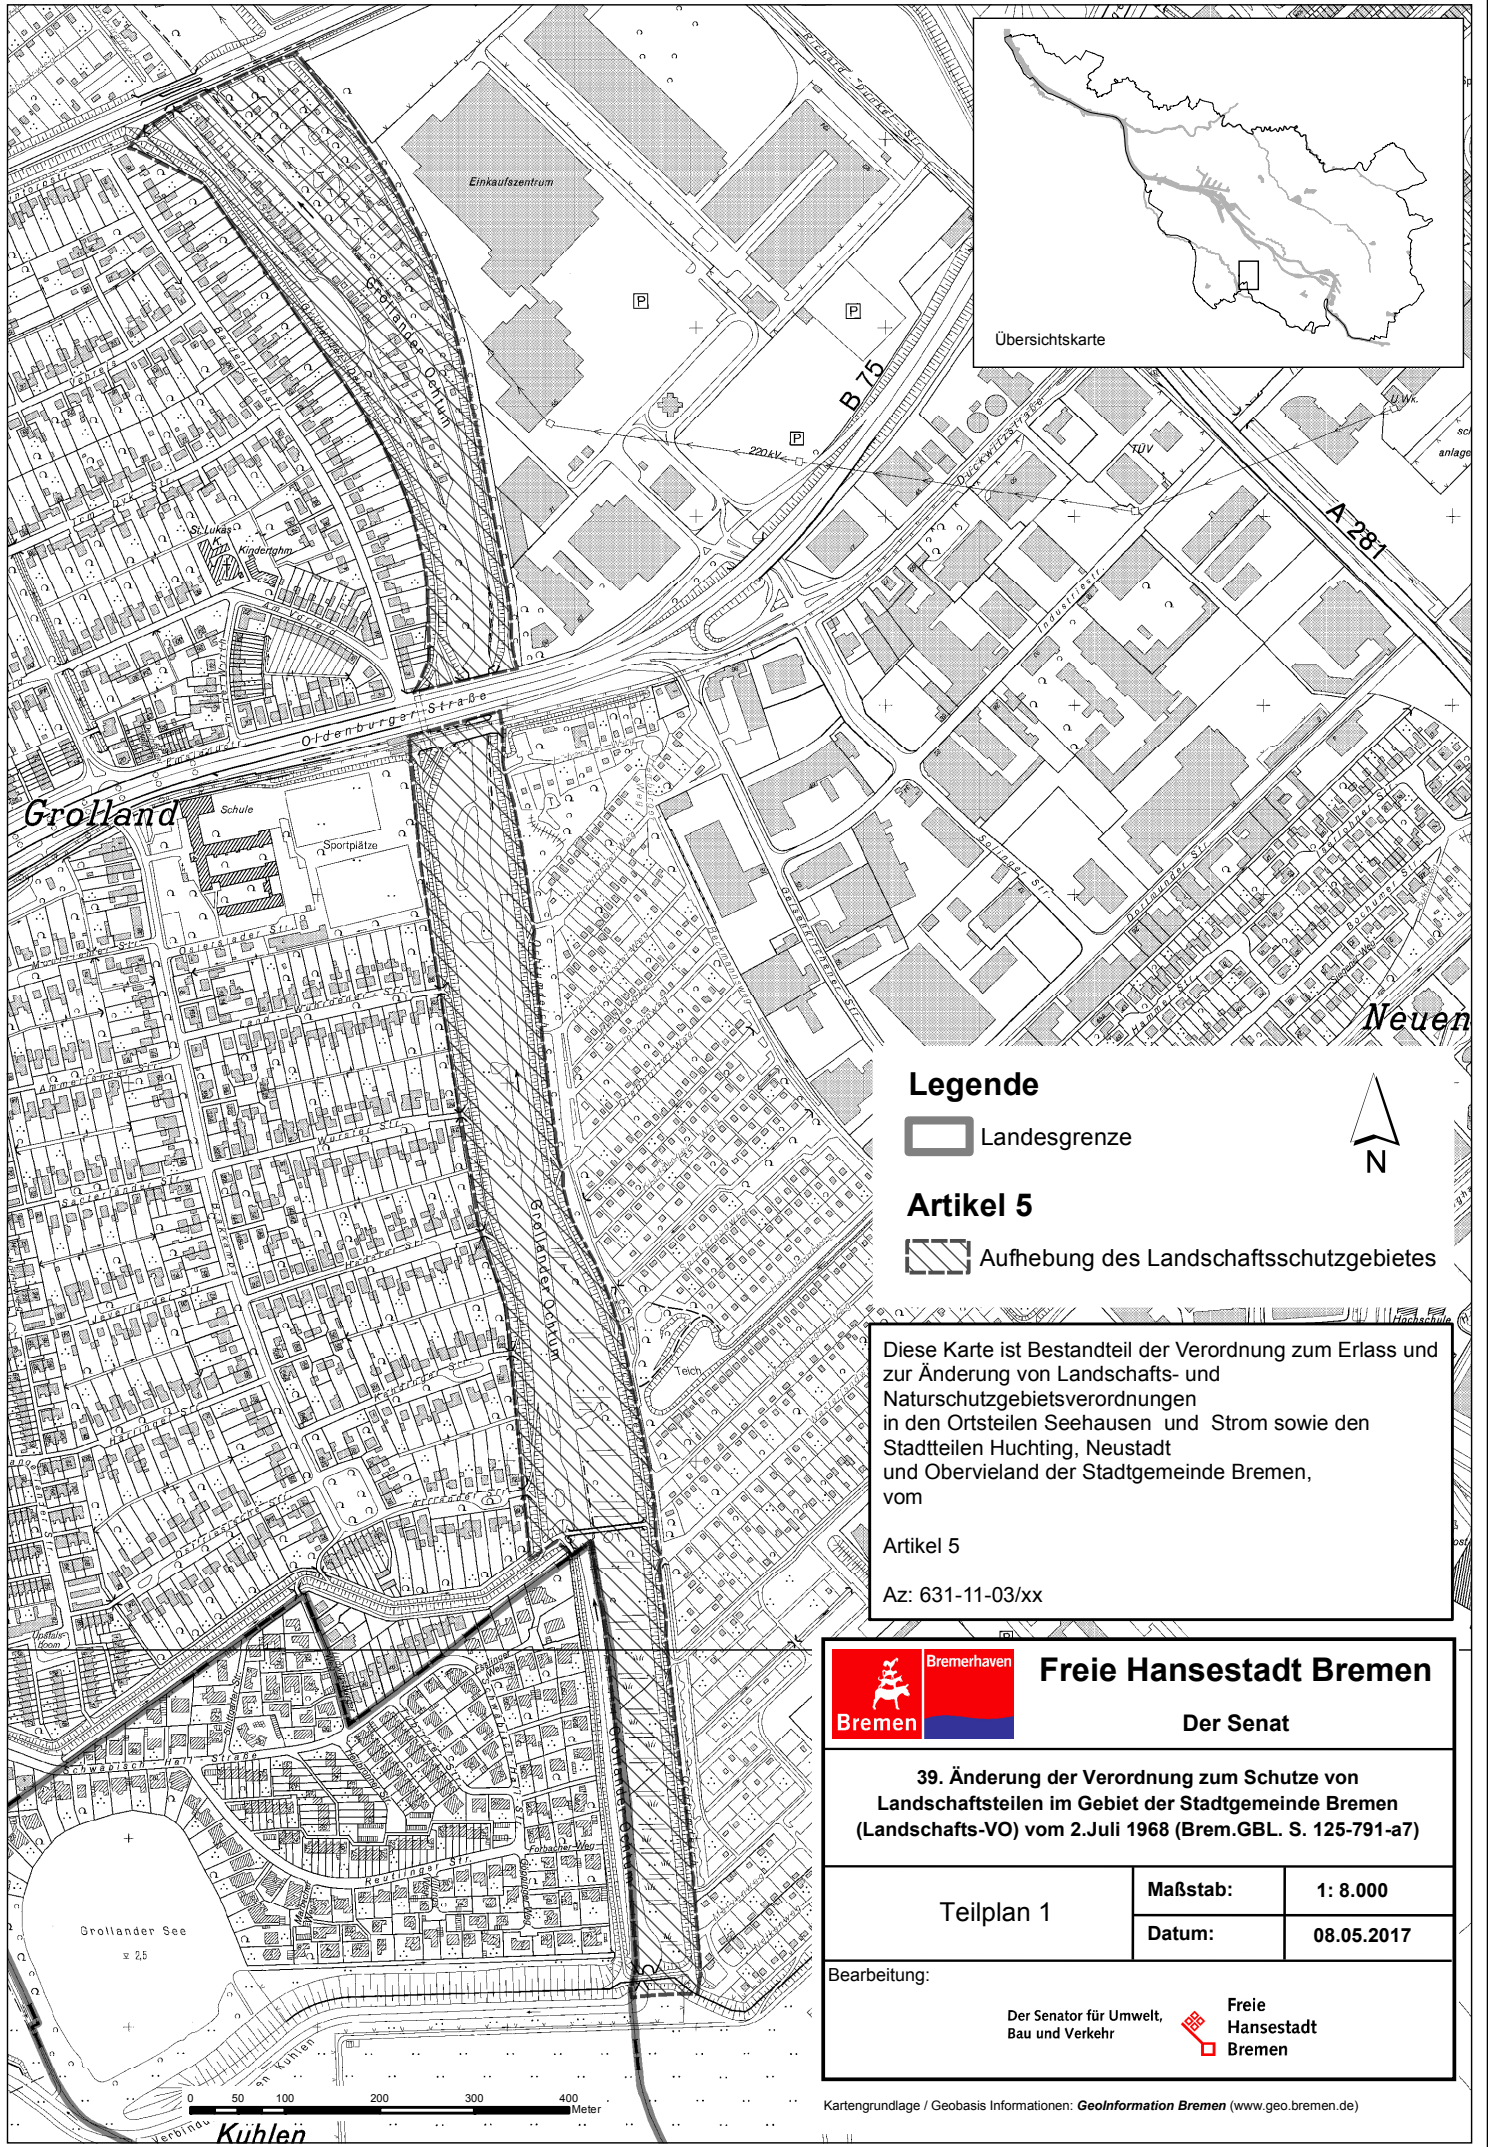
Übersichtskarte

Einkaufszentrum

P

P

P

B 75

220 kV

A 281

Duckwitzstraße

TÜV

Industriestr.

Grolander Ochtum

St. Lukas

Kindergtn.

Oldenburger Straße

Grolland

Schule

Sportplätze

Grolander Ochtum

Teich

Neuen

Grollander See

Kuhlen

Legende

Landesgrenze

N

Artikel 5

Aufhebung des Landschaftsschutzgebietes

Diese Karte ist Bestandteil der Verordnung zum Erlass und zur Änderung von Landschafts- und Naturschutzgebietsverordnungen in den Ortsteilen Seehausen und Strom sowie den Stadtteilen Huchting, Neustadt und Obervieland der Stadtgemeinde Bremen, vom

Artikel 5

Az: 631-11-03/xx

Bremerhaven
Bremen

Freie Hansestadt Bremen

Der Senat

39. Änderung der Verordnung zum Schutze von Landschaftsteilen im Gebiet der Stadtgemeinde Bremen (Landschafts-VO) vom 2.Juli 1968 (Brem.GBL. S. 125-791-a7)

| Teilplan 1 | Maßstab: | 1: 8.000 |
|---|---|---|
| | Datum: | 08.05.2017 |

Bearbeitung:

Der Senator für Umwelt, Bau und Verkehr

Freie Hansestadt Bremen

0 50 100 200 300 400 Meter

Kartengrundlage / Geobasis Informationen: GeoInformation Bremen (www.geo.bremen.de)